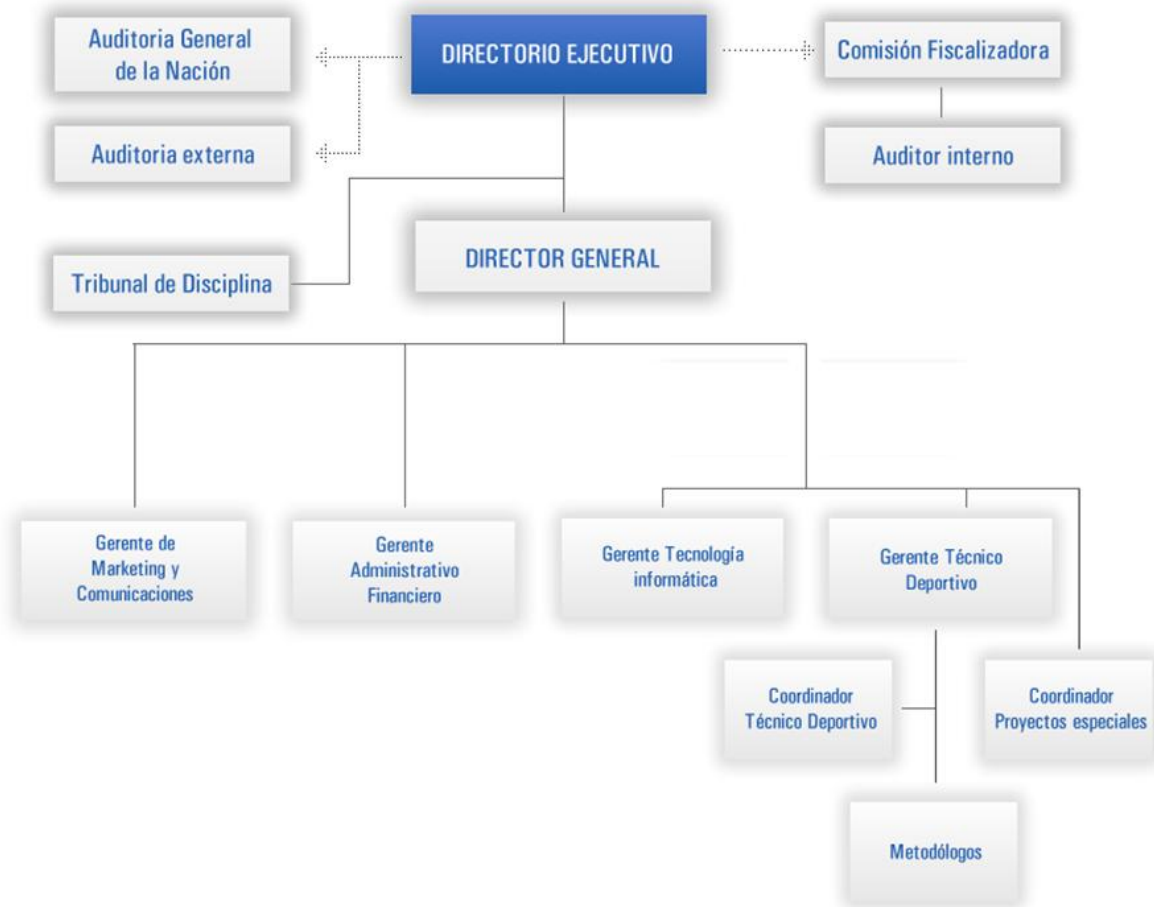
Auditoria General de la Nación

DIRECTORIO EJECUTIVO

Comisión Fiscalizadora

Auditoria externa

Auditor interno

Tribunal de Disciplina

DIRECTOR GENERAL

Gerente de Marketing y Comunicaciones

Gerente Administrativo Financiero

Gerente Tecnología informática

Gerente Técnico Deportivo

Coordinador Técnico Deportivo

Coordinador Proyectos especiales

Metodólogos